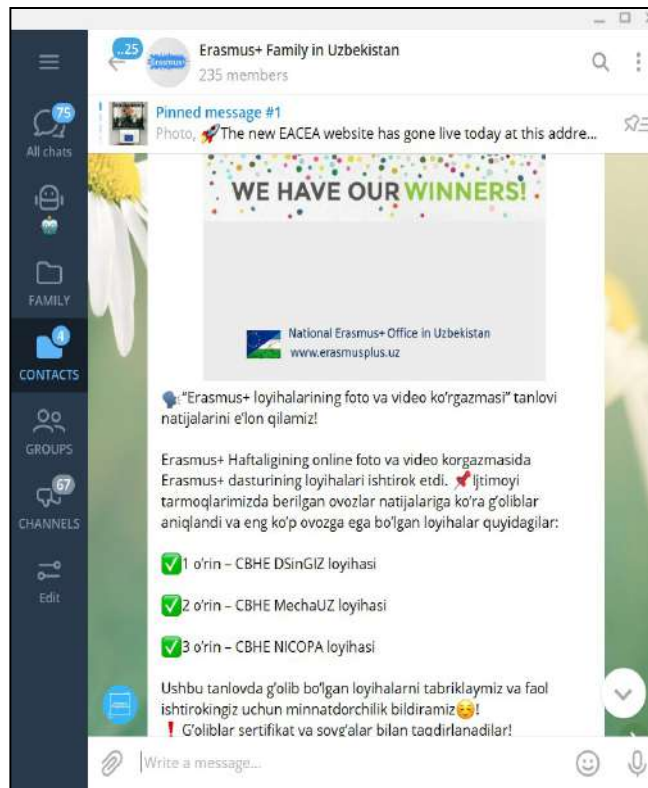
75
All chats

FAMILY

4
CONTACTS

GROUPS

67
CHANNELS

Edit

25
Erasmus+

Erasmus+ Family in Uzbekistan
235 members

Pinned message #1
Photo, 🚀The new EACEA website has gone live today at this addre...

WE HAVE OUR WINNERS!

National Erasmus+ Office in Uzbekistan
www.erasmusplus.uz

🗣"Erasmus+ loyihalarining foto va video ko'rgazmasi" tanlovi natijalarini e'lon qilamiz!

Erasmus+ Haftaligining online foto va video korgazmasida Erasmus+ dasturining loyihalari ishtirok etdi. 📌Ijtimoyi tarmoqlarimizda berilgan ovozlar natijalariga ko'ra g'oliblar aniqlandi va eng ko'p ovozga ega bo'lgan loyihalar quyidagilar:

✅1 o'rin – CBHE DSinGIZ loyihasi

✅2 o'rin – CBHE MechaUZ loyihasi

✅3 o'rin – CBHE NICOPA loyihasi

Ushbu tanlovda g'olib bo'lgan loyihalarni tabriklaymiz va faol ishtirokingiz uchun minnatdorchilik bildiramiz☺!
❗ G'oliblar sertifikat va sovg'alar bilan taqdirlanadilar!

Write a message...